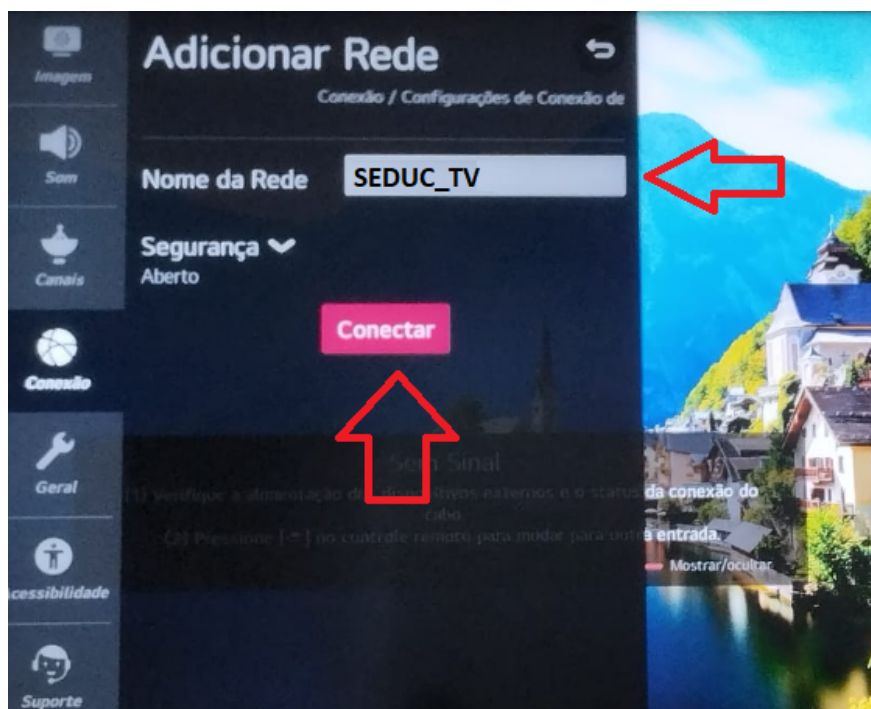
Imagem

Som

Canais

Conexão

Geral

cessibilidade

Suporte

Adicionar Rede

Conexão / Configurações de Conexão de

Nome da Rede SEDUC_TV

Segurança
Aberto

Conectar

Sem Sinal
[1] Verifique a alimentação d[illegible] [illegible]sitivos externos e o status da conexão do cabo.
[2] Pressione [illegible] no controle remoto para mudar para outra entrada.

Mostrar/ocultar